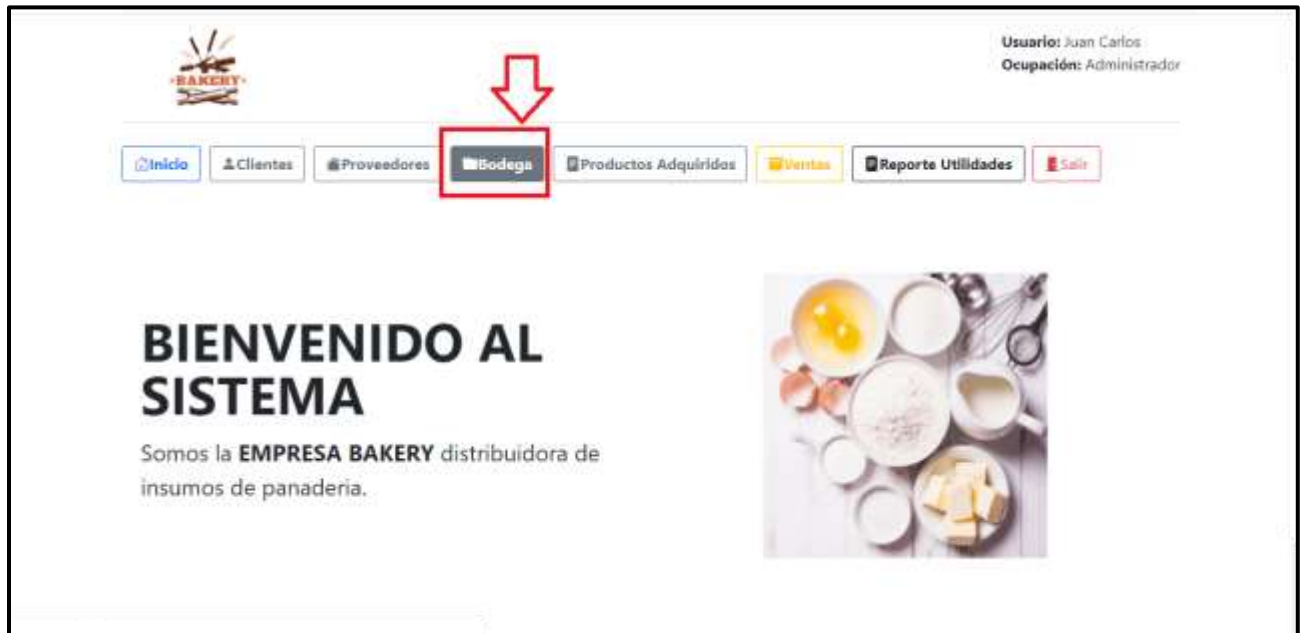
BAKERY

Usuario: Juan Carlos
Ocupación: Administrador

Inicio Clientes Proveedores Bodega Productos Adquiridos Ventas Reporte Utilidades Salir

BIENVENIDO AL SISTEMA

Somos la **EMPRESA BAKERY** distribuidora de insumos de panaderia.